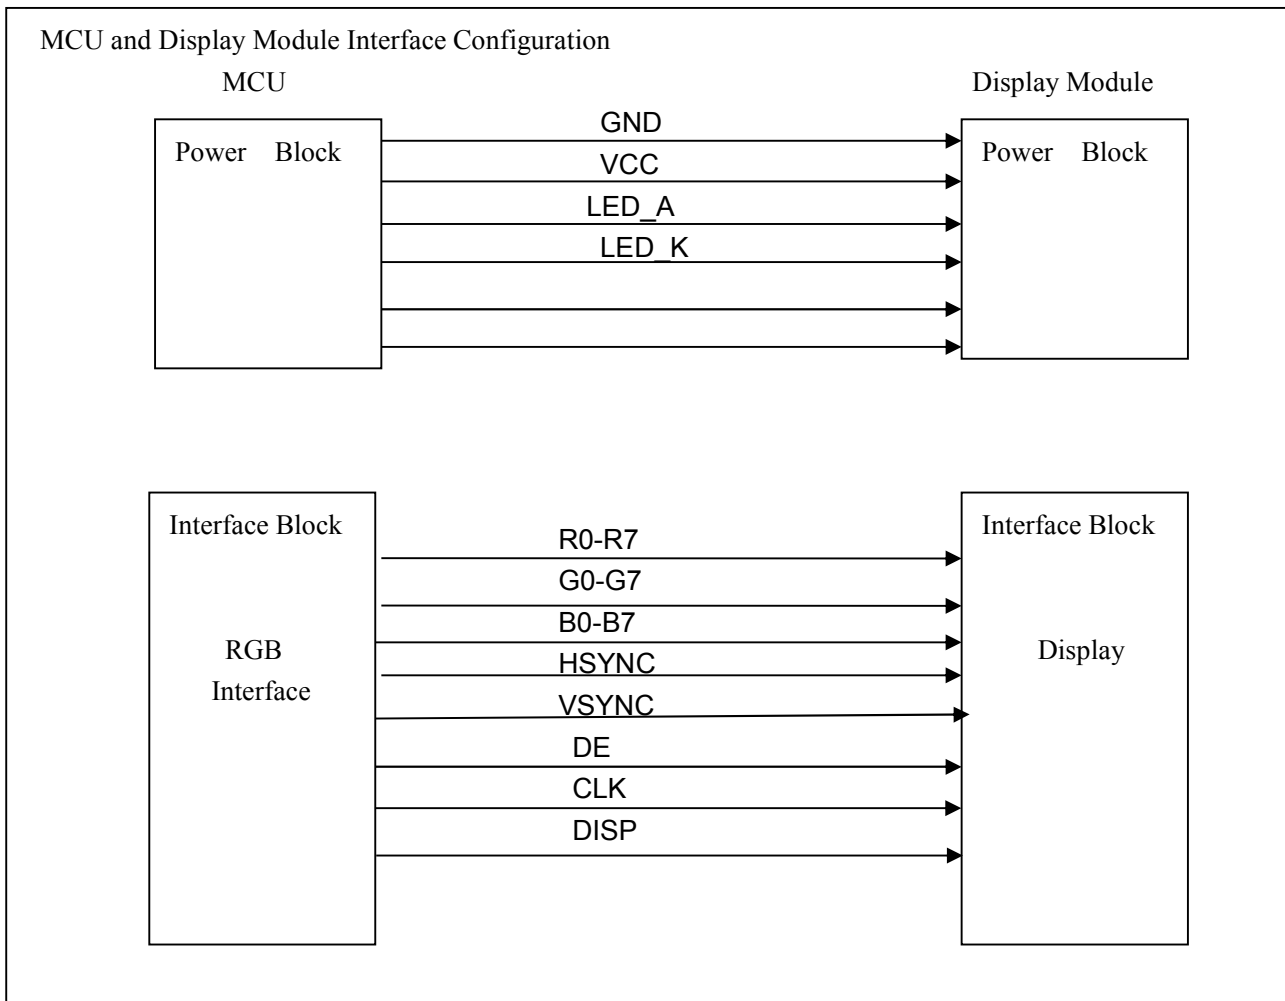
MCU and Display Module Interface Configuration

MCU

Display Module

Power Block

GND

VCC

LED_A

LED_K

Power Block

Interface Block

RGB Interface

R0-R7

G0-G7

B0-B7

HSYNC

VSYNC

DE

CLK

DISP

Interface Block

Display